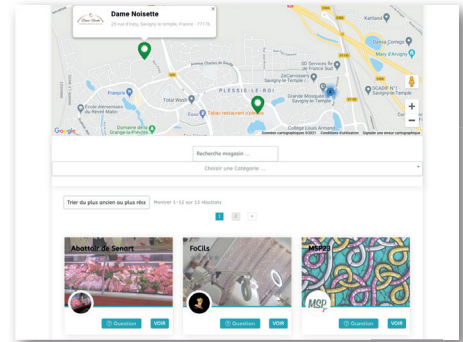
Dame Noisette

25 rue d'Issy, Savigny-le-temple, France - 77176

Kiabi

Fitness Cortego

Grande Mosquée de Savigny-le-Temple

SCADIF N°1

Carrefour

PLESSIS-LE-ROI

Tabac-restaurant-stadium

École élémentaire du Réveil Matin

Domaine de la Grange-la-Prévôté

Collège Louis Armand

Google

Données cartographiques ©2021 Conditions d'utilisation Signaler une erreur cartographique

Recherche magasin ...

Choisir une Catégorie ...

Trier du plus ancien au plus réc

Montrer 1–12 sur 13 résultats

1 2 →

Abattoir de Senart

FoCils

MSP23

Question VOIR

Question VOIR

Question VOIR